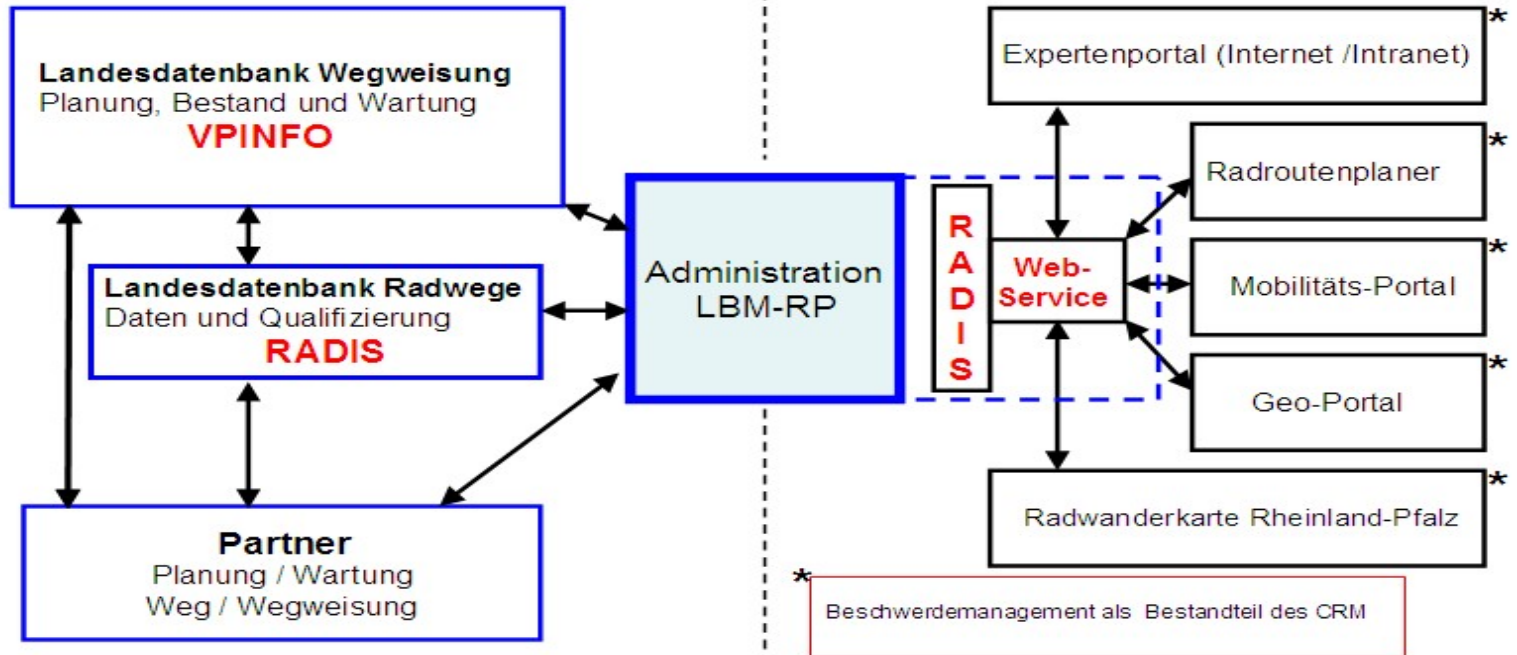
Landesdatenbank Wegweisung
Planung, Bestand und Wartung
VPINFO

Landesdatenbank Radwege
Daten und Qualifizierung
RADIS

Partner
Planung / Wartung
Weg / Wegweisung

Administration
LBM-RP

RADIS

Web-Service

Expertenportal (Internet /Intranet) *

Radroutenplaner *

Mobilitäts-Portal *

Geo-Portal *

Radwanderkarte Rheinland-Pfalz *

* Beschwerdemanagement als Bestandteil des CRM